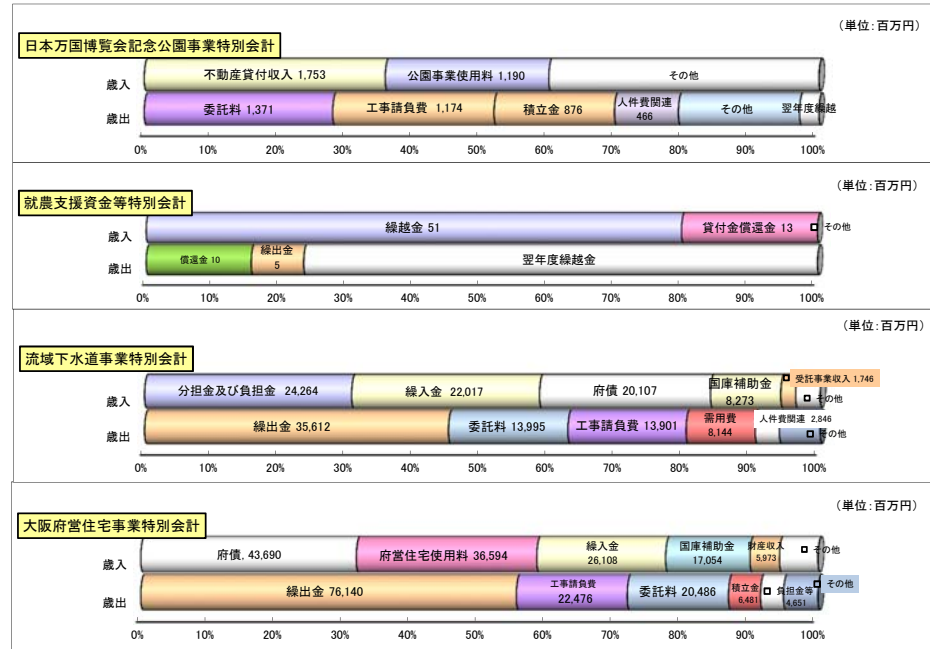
(単位:百万円)

日本万国博覧会記念公園事業特別会計

歳入 不動産貸付収入 1,753 公園事業使用料 1,190 その他

歳出 委託料 1,371 工事請負費 1,174 積立金 876 人件費関連 466 その他 翌年度繰越

0% 10% 20% 30% 40% 50% 60% 70% 80% 90% 100%

(単位:百万円)

就農支援資金等特別会計

歳入 繰越金 51 貸付金償還金 13 その他

歳出 償還金 10 繰出金 5 翌年度繰越金

0% 10% 20% 30% 40% 50% 60% 70% 80% 90% 100%

(単位:百万円)

流域下水道事業特別会計

歳入 分担金及び負担金 24,264 繰入金 22,017 府債 20,107 国庫補助金 8,273 受託事業収入 1,746 その他

歳出 繰出金 35,612 委託料 13,995 工事請負費 13,901 需用費 8,144 人件費関連 2,846 その他

0% 10% 20% 30% 40% 50% 60% 70% 80% 90% 100%

(単位:百万円)

大阪府営住宅事業特別会計

歳入 府債, 43,690 府営住宅使用料 36,594 繰入金 26,108 国庫補助金 17,054 財産収入 5,973 その他

歳出 繰出金 76,140 工事請負費 22,476 委託料 20,486 積立金 6,481 負担金等 4,651 その他

0% 10% 20% 30% 40% 50% 60% 70% 80% 90% 100%